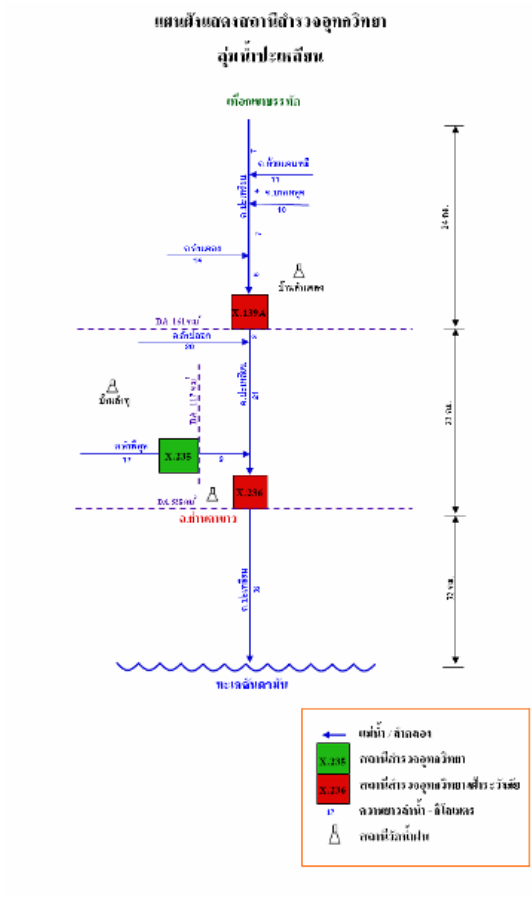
แผนผังแสดงสถานีสำรวจอุทกวิทยา
ลุ่มน้ำประแสร์

เขื่อนคลองประแสร์

ค.ห้วยสะพาน
11
ค.นกกลุ
10
ค.ประแสร์
7
ค.น้ำเลือด
38
8
บ้านค้อเหลว
DA 151 ตร.กม.
X.139A
ค.คันปลอก
20
8
ค.ประแสร์
21
DA 117 ตร.กม.
บ้านผักกูด
ค.สะพาน
17
X.235
8
DA 858 ตร.กม.
X.236
อ.บ้านค่าย
ค.ประแสร์
31
24 กม.
27 กม.
32 กม.
ทะเลอ่าวไทย

แม่น้ำ / ลำคลอง
X.235 สถานีสำรวจอุทกวิทยา
X.236 สถานีสำรวจอุทกวิทยาเพื่อระวังภัย
17 ความยาวลำน้ำ - กิโลเมตร
สถานีวัดน้ำฝน